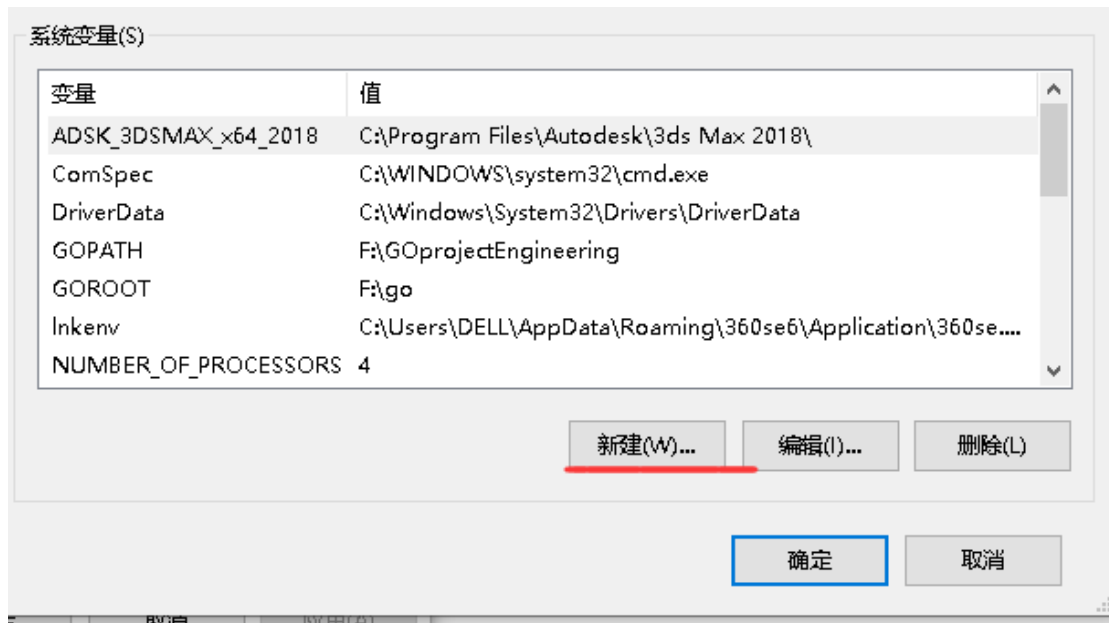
系统变量(S)

| 变量 | 值 |
|---|---|
| ADSK_3DSMAX_x64_2018 | C:\Program Files\Autodesk\3ds Max 2018\ |
| ComSpec | C:\WINDOWS\system32\cmd.exe |
| DriverData | C:\Windows\System32\Drivers\DriverData |
| GOPATH | F:\GOprojectEngineering |
| GOROOT | F:\go |
| lnkenv | C:\Users\DELL\AppData\Roaming\360se6\Application\360se.... |
| NUMBER_OF_PROCESSORS | 4 |

新建(W)... 编辑(I)... 删除(L)

确定 取消

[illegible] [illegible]